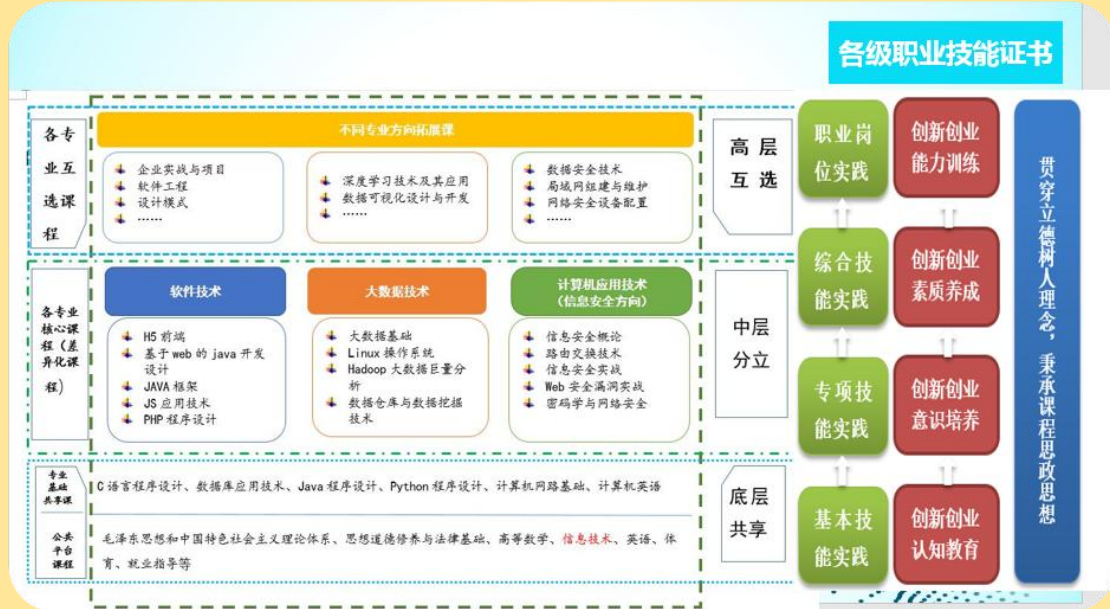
各级职业技能证书

各专业互选课程

不同专业方向拓展课

企业实战与项目
软件工程
设计模式
……

深度学习技术及其应用
数据可视化设计与开发
……

数据安全技术
局域网组建与维护
网络安全设备配置
……

高层互选

各专业核心课程（差异化课程）

软件技术

H5 前端
基于 web 的 java 开发设计
JAVA 框架
JS 应用技术
PHP 程序设计

大数据技术

大数据基础
Linux 操作系统
Hadoop 大数据巨量分析
数据仓库与数据挖掘技术

计算机应用技术（信息安全方向）

信息安全概论
路由交换技术
信息安全实战
Web 安全漏洞实战
密码学与网络安全

中层分立

专业基础共享课

C 语言程序设计、数据库应用技术、Java 程序设计、Python 程序设计、计算机网路基础、计算机英语

公共平台课程

毛泽东思想和中国特色社会主义理论体系、思想道德修养与法律基础、高等数学、信息技术、英语、体育、就业指导等

底层共享

职业岗位实践

综合技能实践

专项技能实践

基本技能实践

创新创业能力训练

创新创业素质养成

创新创业意识培养

创新创业认知教育

贯穿立德树人理念，秉承课程思政思想